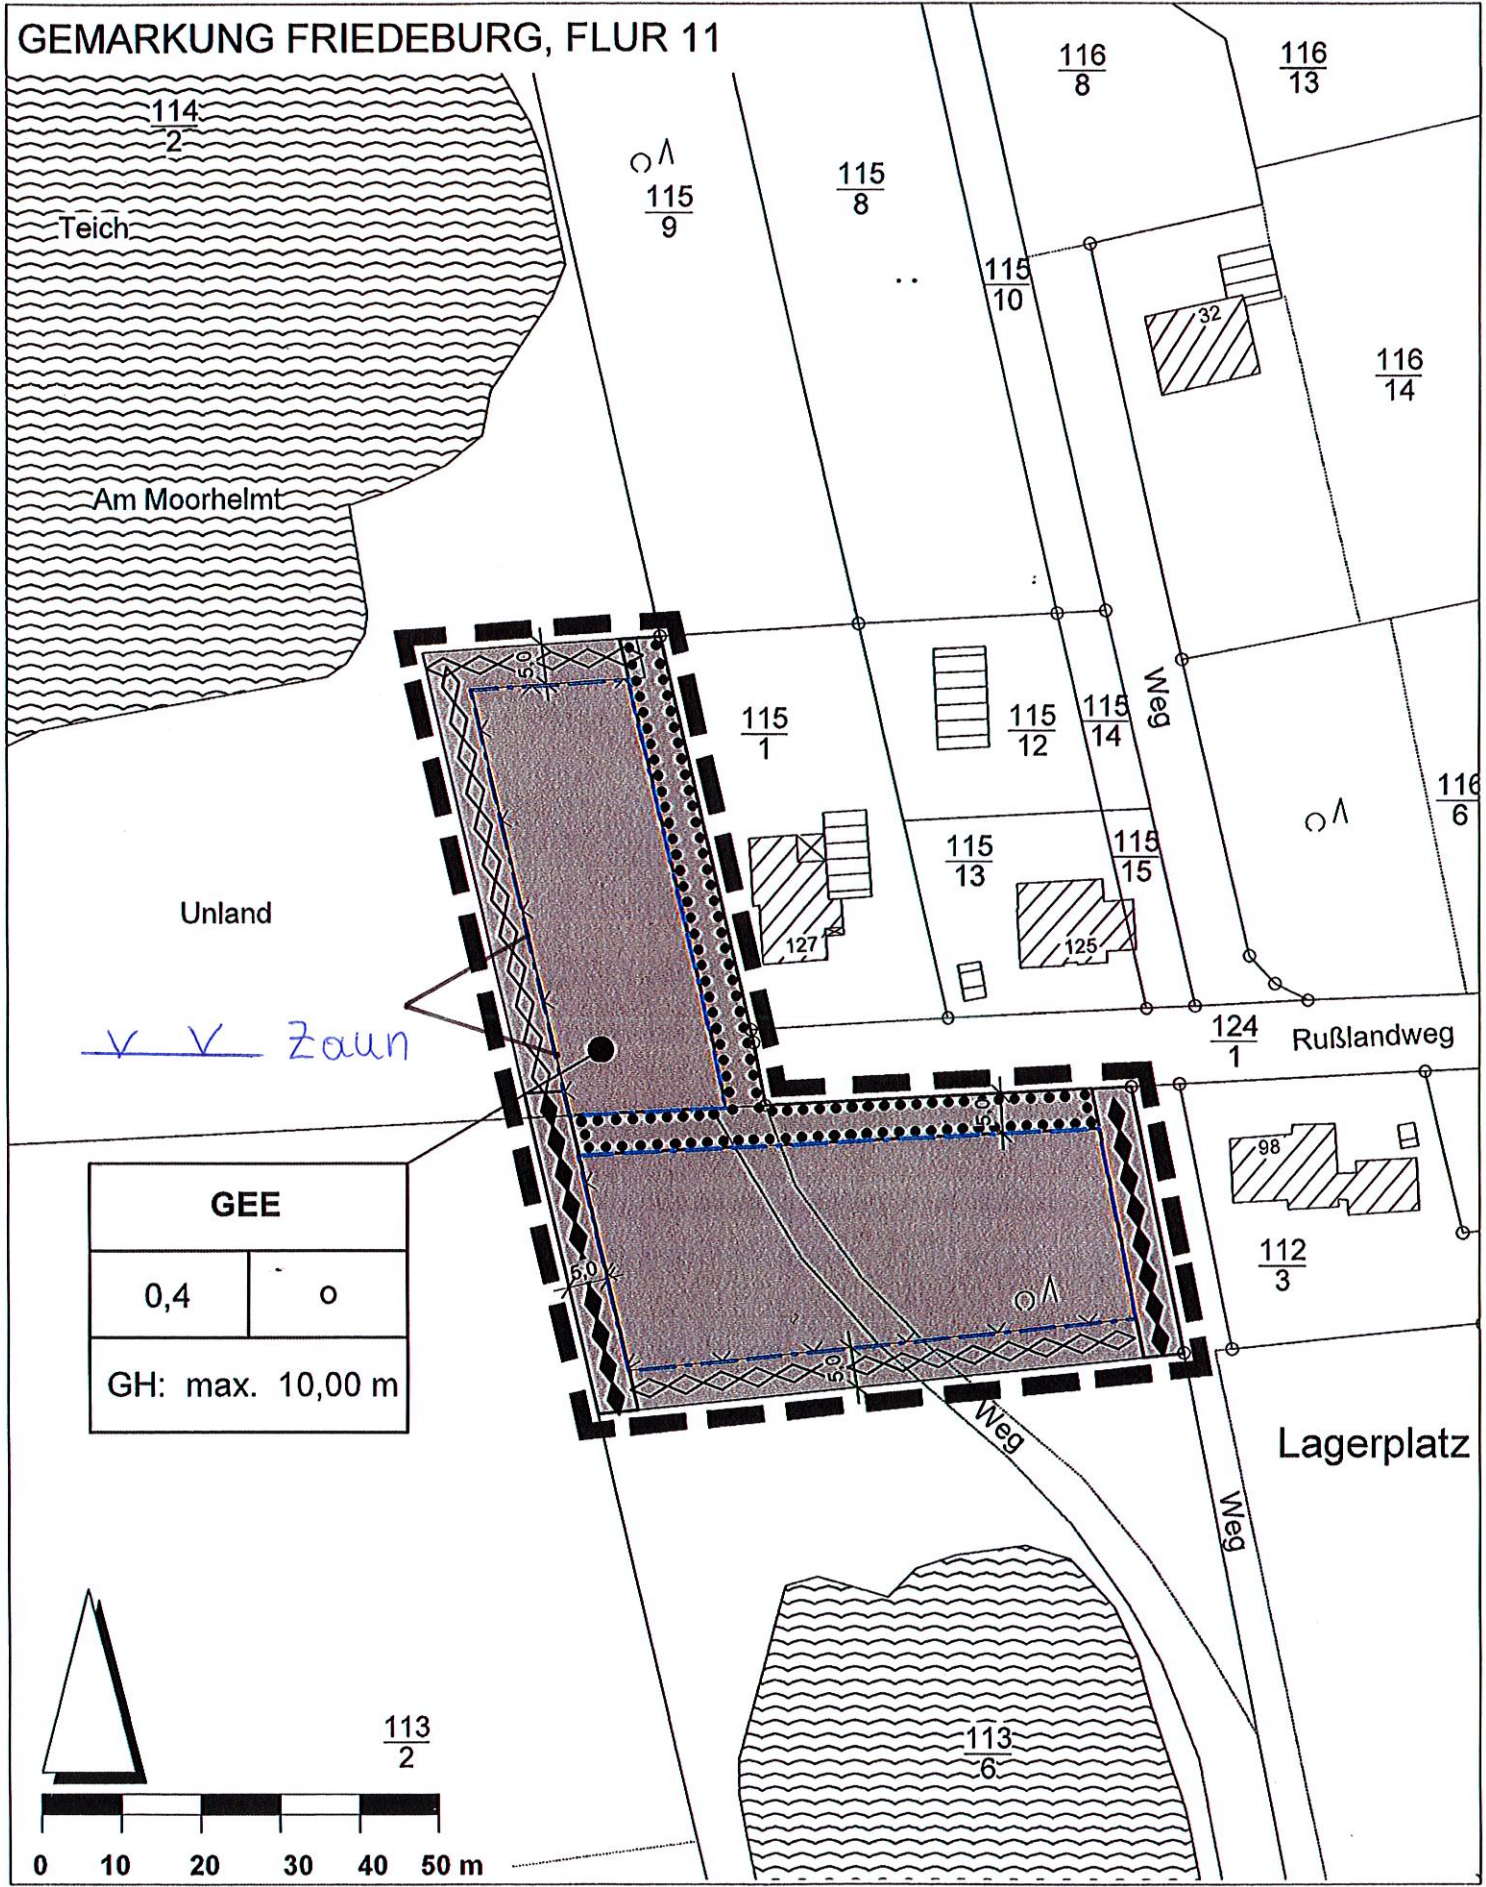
GEMARKUNG FRIEDEBURG, FLUR 11

$\frac{114}{2}$

Teich

Am Moorhelmt

$\frac{115}{9}$

$\frac{115}{8}$

$\frac{116}{8}$

$\frac{116}{13}$

$\frac{115}{10}$

32

$\frac{116}{14}$

$\frac{115}{1}$

$\frac{115}{12}$

$\frac{115}{14}$

Weg

$\frac{116}{6}$

5,0

$\frac{115}{13}$

$\frac{115}{15}$

127

125

Unland

v v Zaun

$\frac{124}{1}$

Rußlandweg

5,0

98

| GEE | |
|---|---|
| 0,4 | o |
| GH: max. 10,00 m | |

$\frac{112}{3}$

5,0

5,0

Weg

Lagerplatz

Weg

$\frac{113}{2}$

$\frac{113}{6}$

0 10 20 30 40 50 m